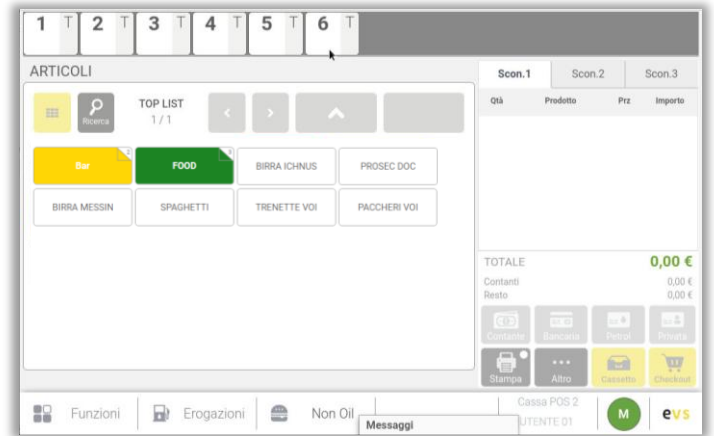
1 T 2 T 3 T 4 T 5 T 6 T

ARTICOLI

Ricerca

TOP LIST
1 / 1

Bar

FOOD

BIRRA ICHNUS

PROSEC DOC

BIRRA MESSIN

SPAGHETTI

TRENETTE VOI

PACCHERI VOI

Scon.1

Scon.2

Scon.3

| Qtà | Prodotto | Prz | Importo |
|---|---|---|---|

TOTALE 0,00 €

Contanti 0,00 €

Resto 0,00 €

Contante

Bancaria

Petrol

Privata

Stampa

Altro

Cassetto

Checkout

Funzioni

Erogazioni

Non Oil

Messaggi

Cassa POS 2

UTENTE 01

M

evs